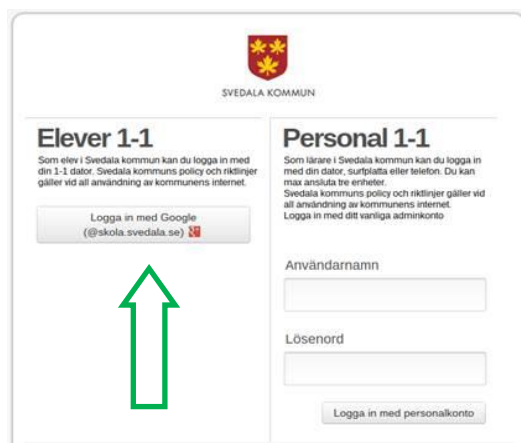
SVEDALA KOMMUN

Elever 1-1

Som elev i Svedala kommun kan du logga in med din 1-1 dator. Svedala kommuns policy och riktlinjer gäller vid all användning av kommunens internet.

Logga in med Google (@skola.svedala.se)

Personal 1-1

Som lärare i Svedala kommun kan du logga in med din dator, surfplatta eller telefon. Du kan max ansluta tre enheter.
Svedala kommuns policy och riktlinjer gäller vid all användning av kommunens internet.
Logga in med ditt vanliga adminkonto

Användarnamn

Lösenord

Logga in med personalkonto